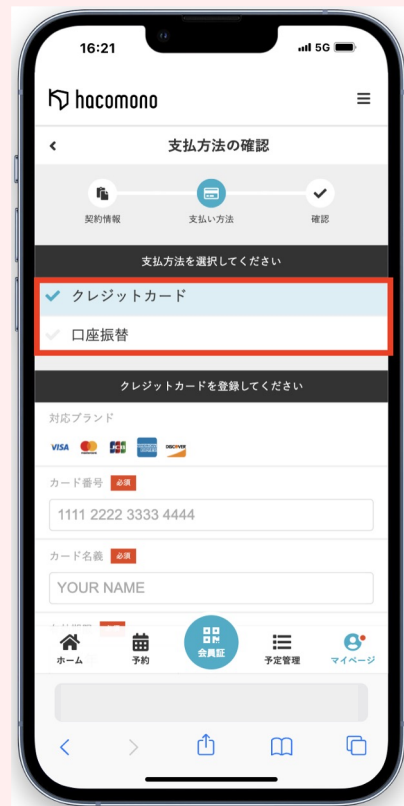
16:21
5G

hacomono

支払方法の確認

契約情報
支払い方法
確認

支払方法を選択してください

クレジットカード
口座振替

クレジットカードを登録してください

対応ブランド

VISA JCB DISCOVER

カード番号 必須

1111 2222 3333 4444

カード名義 必須

YOUR NAME

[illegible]

ホーム
予約
会員証
予定管理
マイページ